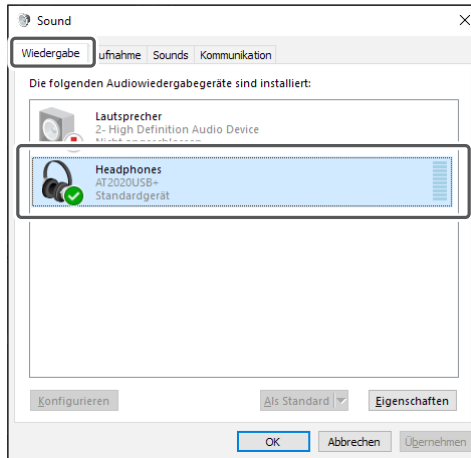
Sound

Wiedergabe | ufnahme | Sounds | Kommunikation

Die folgenden Audiowiedergabegeräte sind installiert:

Lautsprecher
2- High Definition Audio Device
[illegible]

Headphones
AT2020USB+
Standardgerät

Konfigurieren | Als Standard | Eigenschaften

OK | Abbrechen | Übernehmen